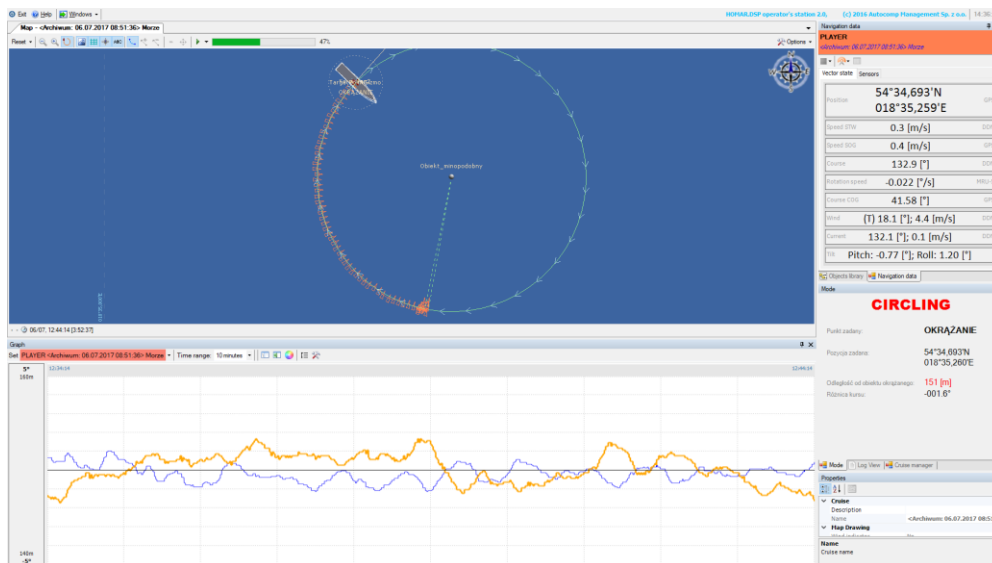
Exit Help Windows
HOMAR.DSP operator's station 2.0. (c) 2016 Autocomp Management Sp. z o.o. 14:30

Map - <Archiwum: 06.07.2017 08:51:36> Morze
Reset 47% Options

Target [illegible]
OKRĄŻANIE

Obiekt_minopodobny

06/07, 12:44:14 [3:52:37]

Graph
Set PLAYER <Archiwum: 06.07.2017 08:51:36> Morze Time range: 10 minutes
12:34:14 12:44:14
5°
160m
140m
-5°

Navigation data
PLAYER
<Archiwum: 06.07.2017 08:51:36> Morze
Vector state Sensors
Position 54°34,693'N 018°35,259'E GPS
Speed STW 0.3 [m/s] DOP
Speed SOG 0.4 [m/s] GPS
Course 132.9 [°] DOP
Rotation speed -0.022 [°/s] MRU
Course COG 41.58 [°] GPS
Wind (T) 18.1 [°]; 4.4 [m/s] DOP
Current 132.1 [°]; 0.1 [m/s] DOP
Tilt Pitch: -0.77 [°]; Roll: 1.20 [°] DOP
Objects library Navigation data
Mode
CIRCLING
Punkt zadany: OKRĄŻANIE
Pozycja zadana: 54°34,693'N 018°35,260'E
Odległość od obiektu okrążanego: 151 [m]
Różnica kursu: -001.6°
Mode Log View Cruise manager
Properties
Cruise
Description
Name <Archiwum: 06.07.2017 08:5
Map Drawing
Name
Cruise name